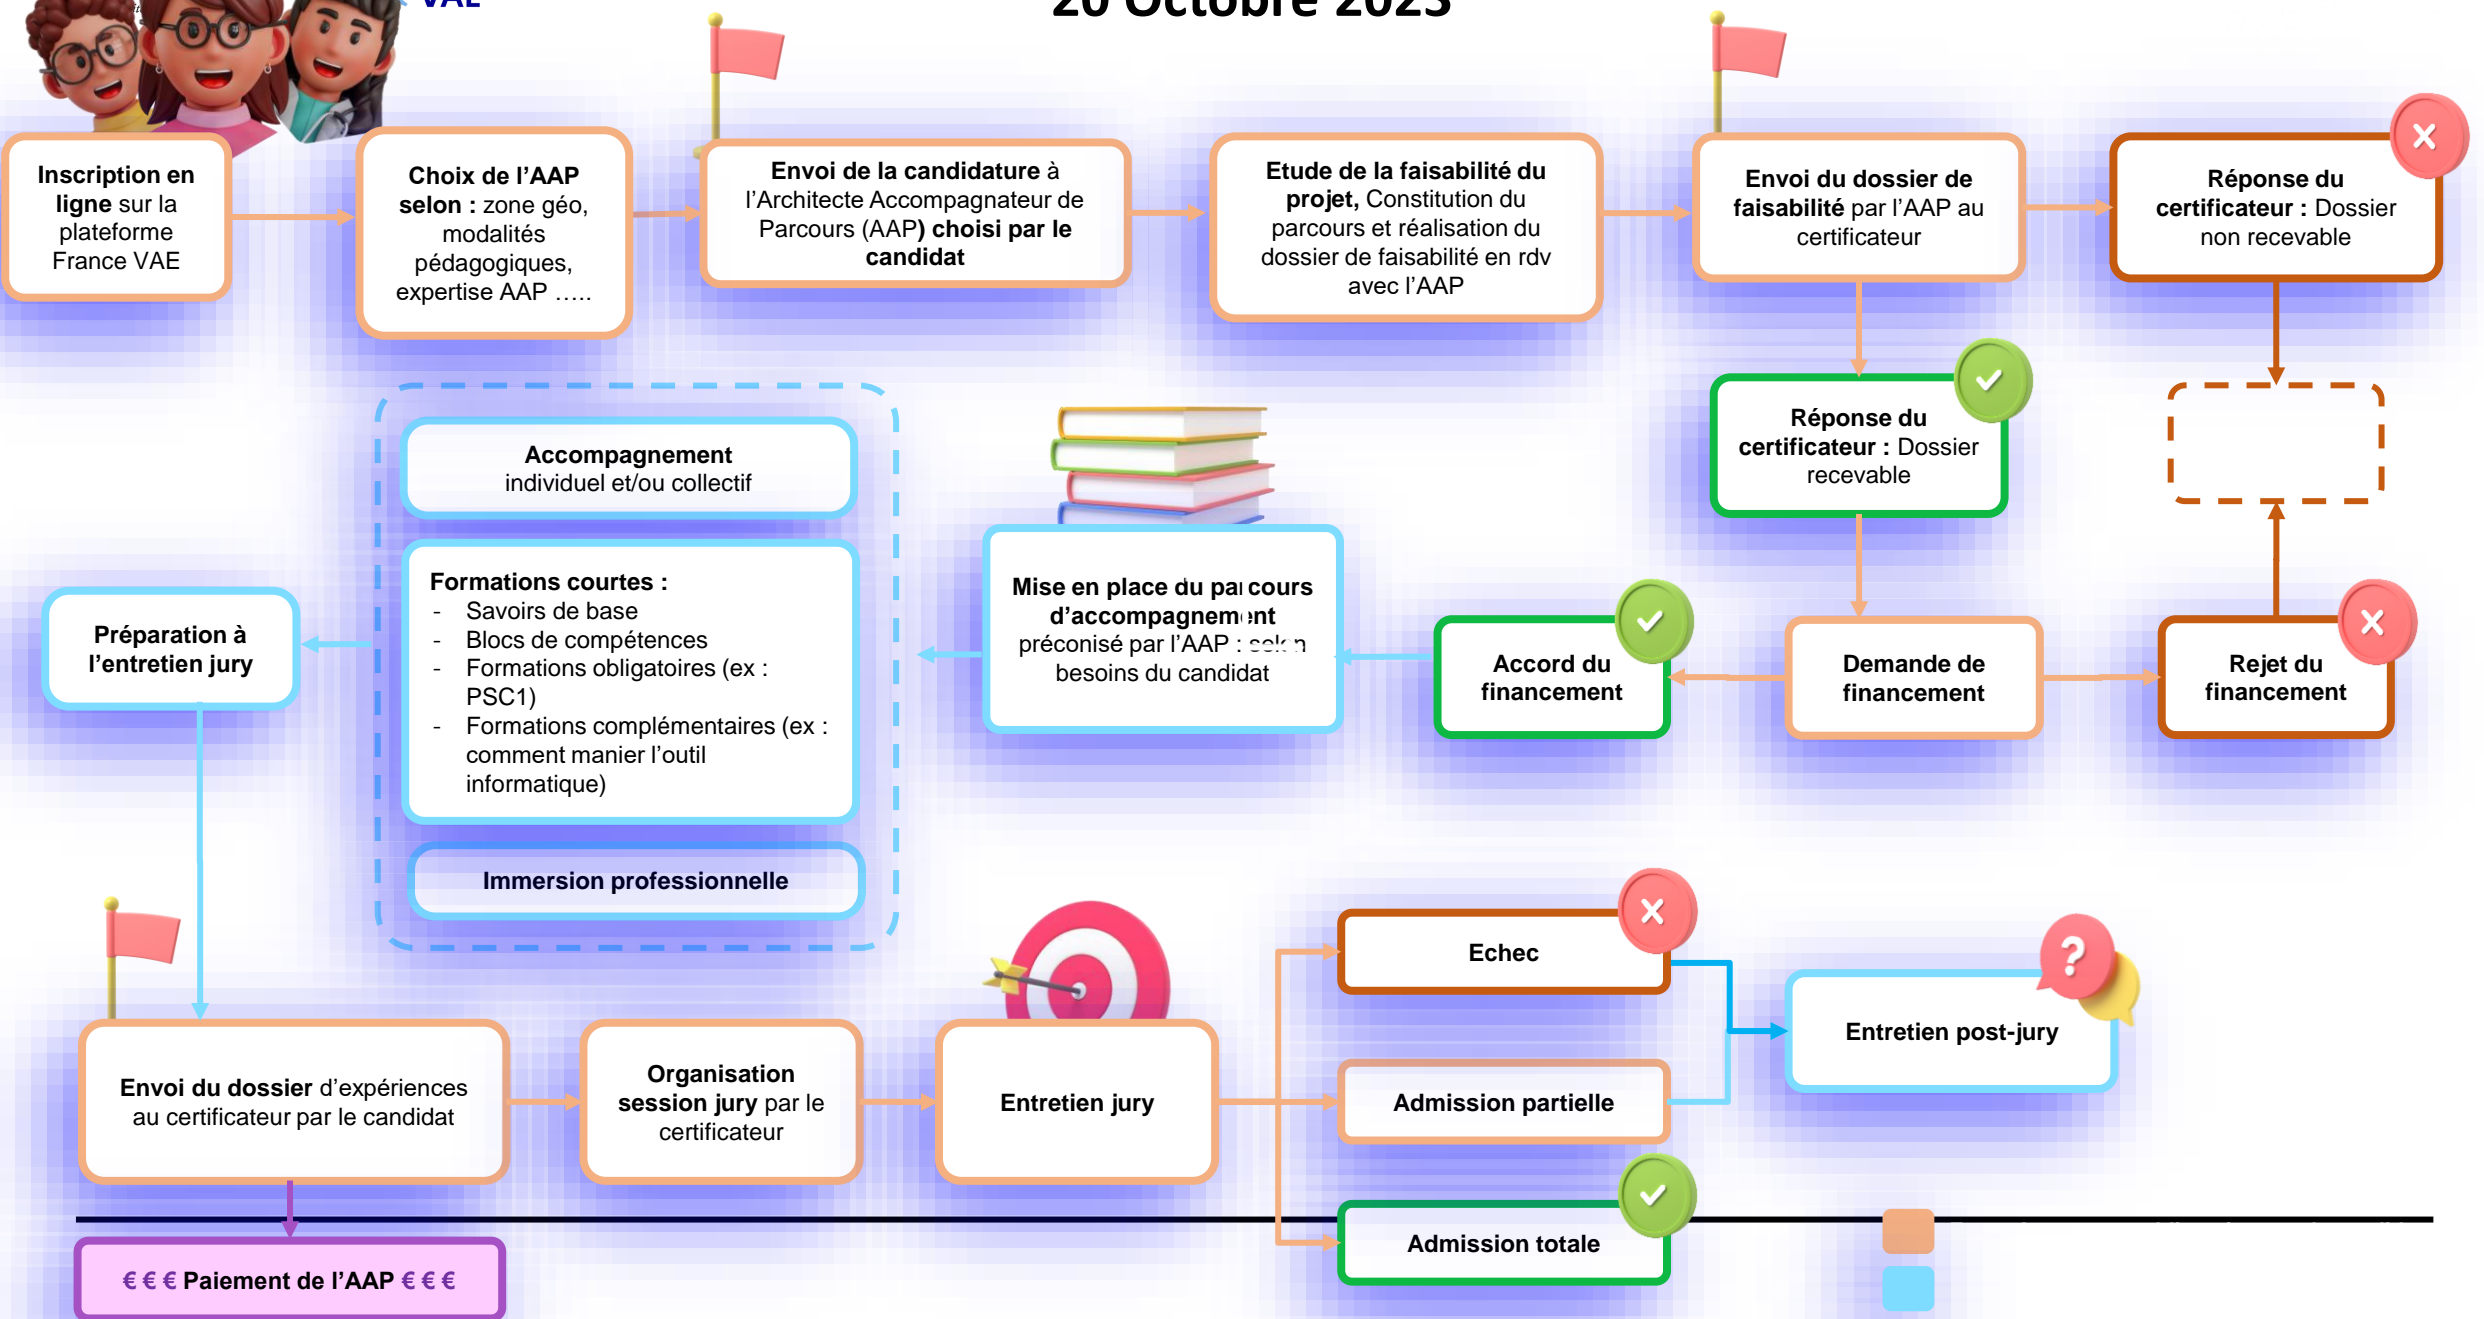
VAE

20 Octobre 2023

**Inscription en ligne** sur la plateforme France VAE

**Choix de l'AAP selon :** zone géo, modalités pédagogiques, expertise AAP .....

**Envoi de la candidature** à l'Architecte Accompagnateur de Parcours (AAP) **choisi par le candidat**

**Etude de la faisabilité du projet,** Constitution du parcours et réalisation du dossier de faisabilité en rdv avec l'AAP

**Envoi du dossier de faisabilité** par l'AAP au certificateur

**Réponse du certificateur :** Dossier non recevable

**Réponse du certificateur :** Dossier recevable

**Accompagnement** individuel et/ou collectif

**Formations courtes :**
- Savoirs de base
- Blocs de compétences
- Formations obligatoires (ex : PSC1)
- Formations complémentaires (ex : comment manier l'outil informatique)

**Immersion professionnelle**

**Mise en place du parcours d'accompagnement** préconisé par l'AAP : selon besoins du candidat

**Préparation à l'entretien jury**

**Accord du financement**

**Demande de financement**

**Rejet du financement**

**Envoi du dossier** d'expériences au certificateur par le candidat

**Organisation session jury** par le certificateur

**Entretien jury**

**Echec**

**Admission partielle**

**Admission totale**

**Entretien post-jury**

€ € € **Paiement de l'AAP** € € €